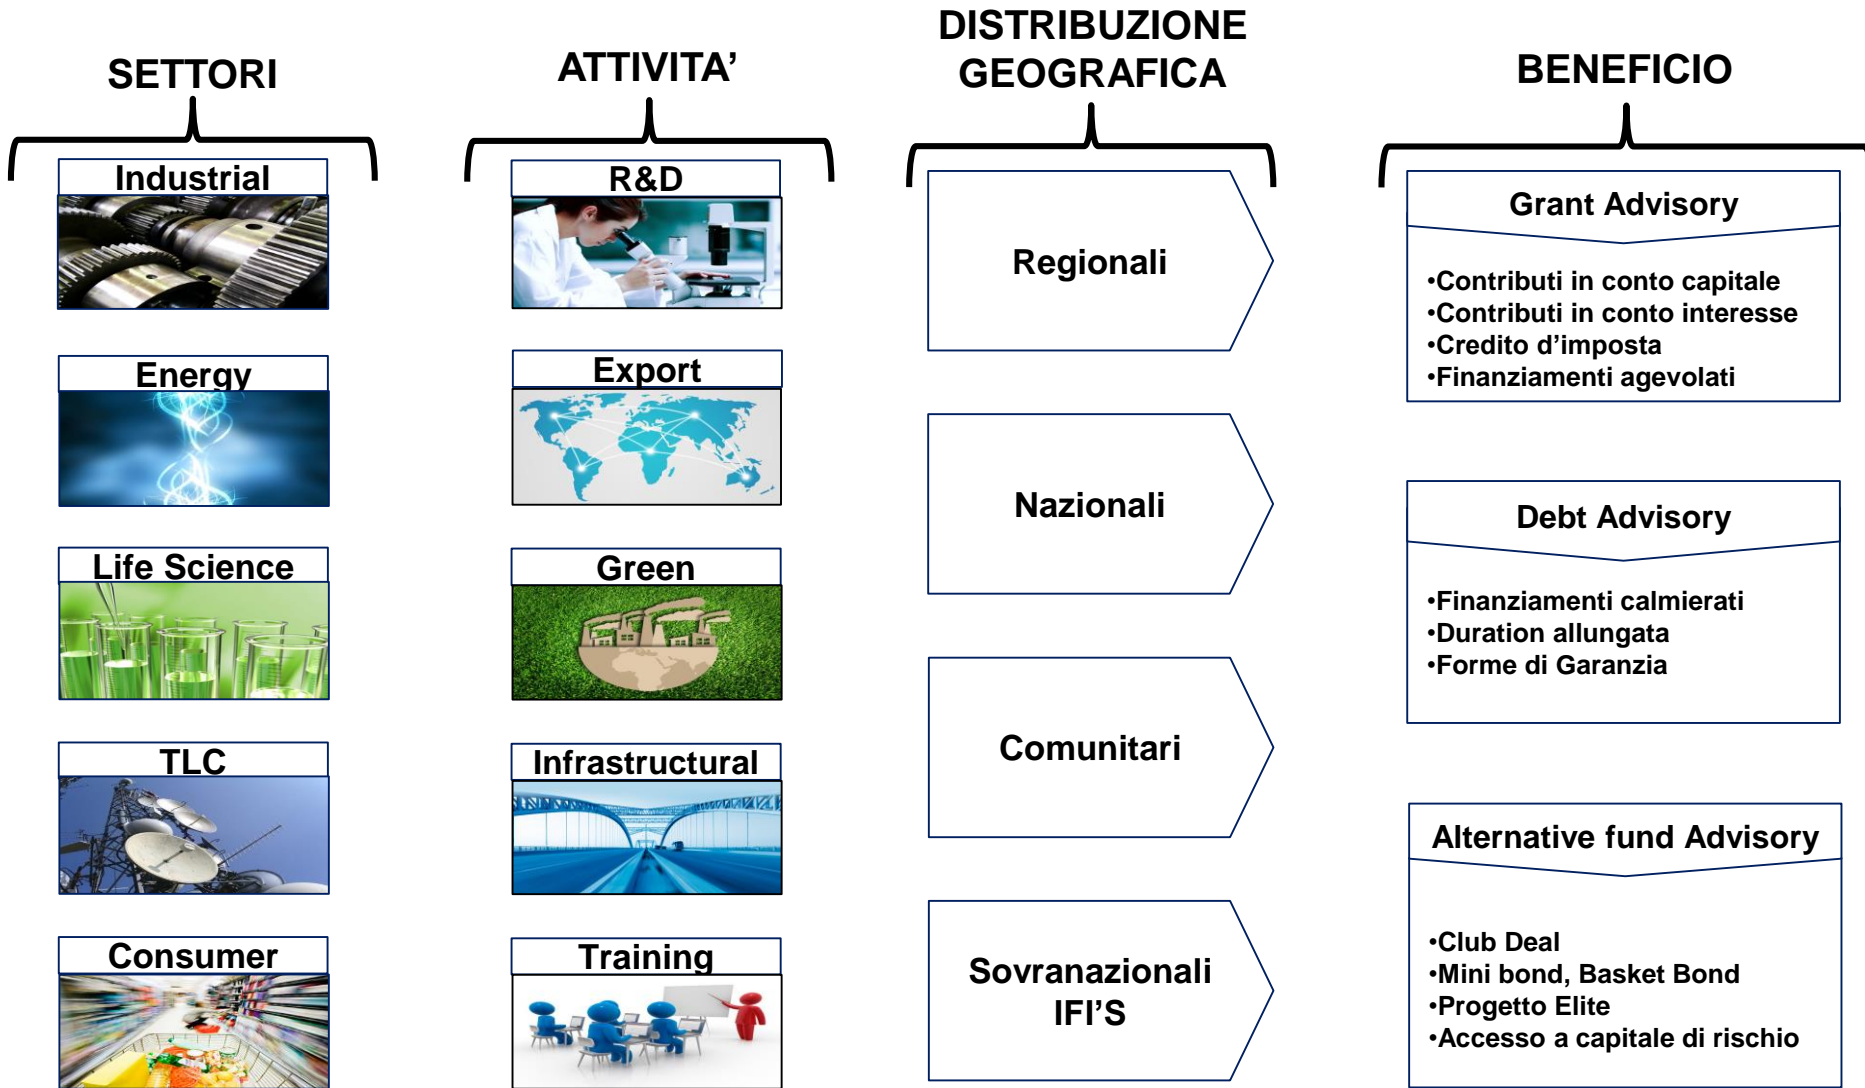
SETTORI

Industrial

Energy

Life Science

TLC

Consumer

ATTIVITA'

R&D

Export

Green

Infrastructural

Training

DISTRIBUZIONE GEOGRAFICA

Regionali

Nazionali

Comunitari

Sovranazionali IFI'S

BENEFICIO

Grant Advisory

•Contributi in conto capitale
•Contributi in conto interesse
•Credito d'imposta
•Finanziamenti agevolati

Debt Advisory

•Finanziamenti calmierati
•Duration allungata
•Forme di Garanzia

Alternative fund Advisory

•Club Deal
•Mini bond, Basket Bond
•Progetto Elite
•Accesso a capitale di rischio